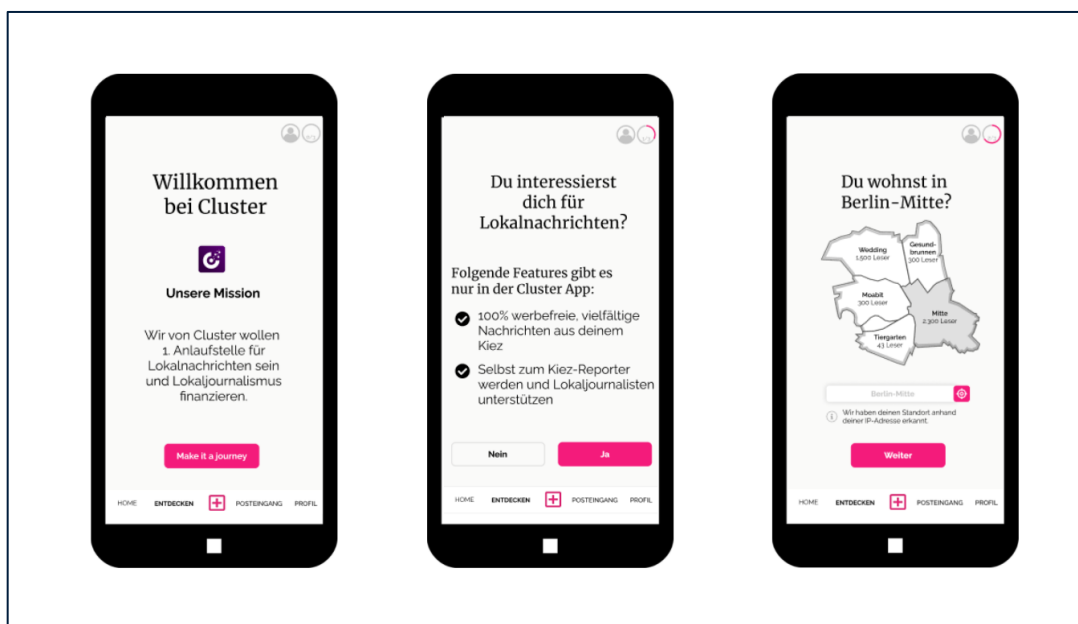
Willkommen bei Cluster

Unsere Mission

Wir von Cluster wollen 1. Anlaufstelle für Lokalnachrichten sein und Lokaljournalismus finanzieren.

Make it a journey

HOME ENTDECKEN + POSTEINGANG PROFIL

Du interessierst dich für Lokalnachrichten?

Folgende Features gibt es nur in der Cluster App:

100% werbefreie, vielfältige Nachrichten aus deinem Kiez

Selbst zum Kiez-Reporter werden und Lokaljournalisten unterstützen

Nein Ja

HOME ENTDECKEN + POSTEINGANG PROFIL

Du wohnst in Berlin-Mitte?

Wedding 1.500 Leser

Gesund-brunnen 300 Leser

Moabit 300 Leser

Mitte 2.300 Leser

Tiergarten 43 Leser

Berlin-Mitte

Wir haben deinen Standort anhand deiner IP-Adresse erkannt.

Weiter

HOME ENTDECKEN + POSTEINGANG PROFIL